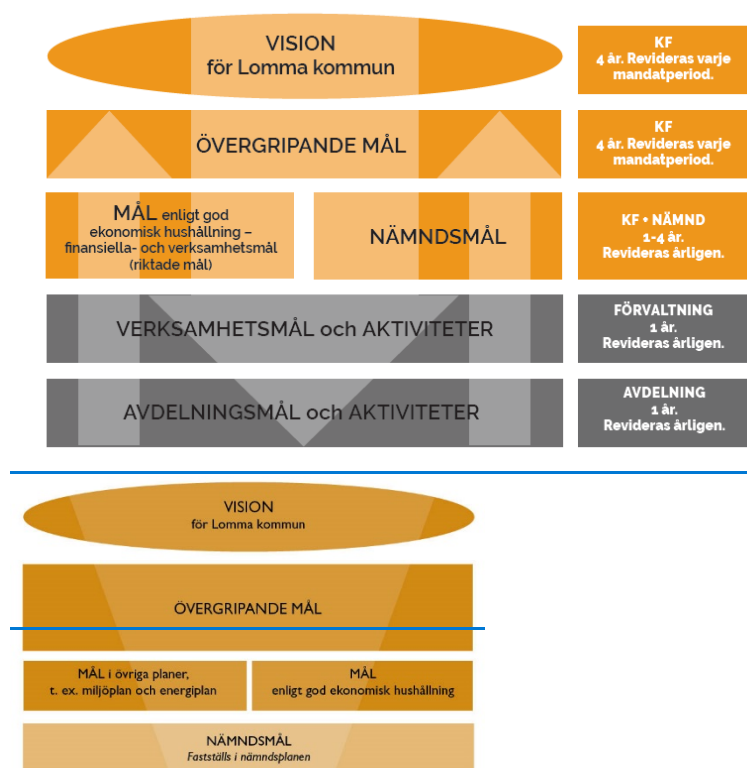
VISION
för Lomma kommun

KF
4 år. Revideras varje mandatperiod.

ÖVERGRIPANDE MÅL

KF
4 år. Revideras varje mandatperiod.

MÅL enligt god ekonomisk hushållning – finansiella- och verksamhetsmål (riktade mål)

NÄMNDSMÅL

KF • NÄMND
1-4 år.
Revideras årligen.

VERKSAMHETSMÅL och AKTIVITETER

FÖRVALTNING
1 år.
Revideras årligen.

AVDELNINGSMÅL och AKTIVITETER

AVDELNING
1 år.
Revideras årligen.

VISION
för Lomma kommun

ÖVERGRIPANDE MÅL

MÅL i övriga planer, t. ex. miljöplan och energiplan

MÅL
enligt god ekonomisk hushållning

NÄMNDSMÅL
Fastställs i nämndsplanen